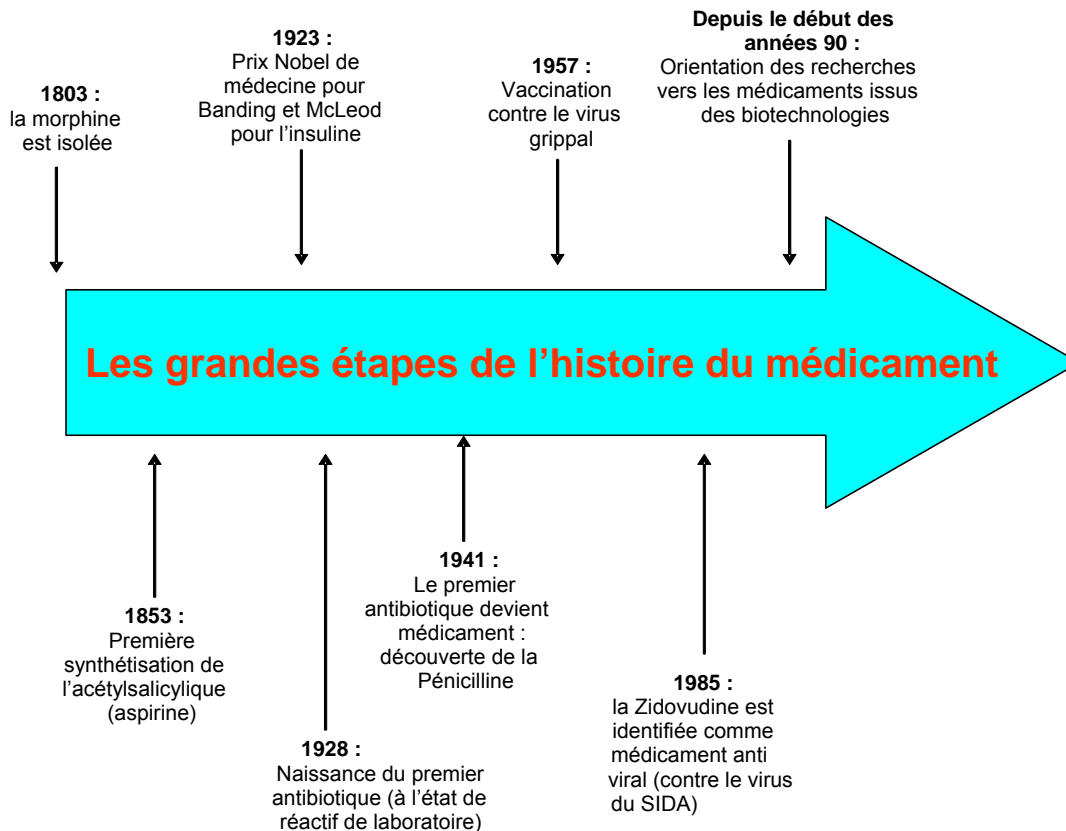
1803 :
la morphine est isolée

1923 :
Prix Nobel de médecine pour Banding et McLeod pour l'insuline

1957 :
Vaccination contre le virus grippal

Depuis le début des années 90 :
Orientation des recherches vers les médicaments issus des biotechnologies

Les grandes étapes de l'histoire du médicament

1853 :
Première synthétisation de l'acétylsalicylique (aspirine)

1928 :
Naissance du premier antibiotique (à l'état de réactif de laboratoire)

1941 :
Le premier antibiotique devient médicament : découverte de la Pénicilline

1985 :
la Zidovudine est identifiée comme médicament anti viral (contre le virus du SIDA)